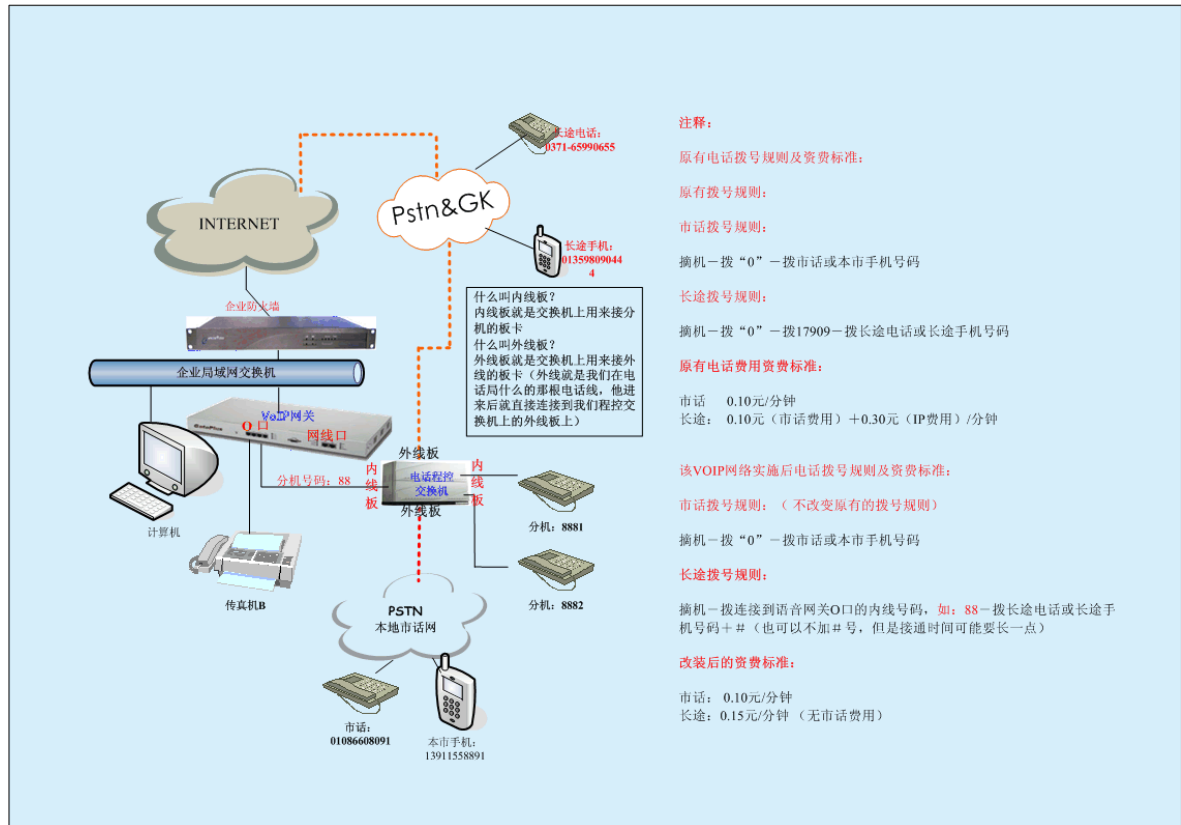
长途电话:
0371-65990655

INTERNET

Pstn&GK

长途手机:
013598090444

企业防火墙

什么叫内线板?
内线板就是交换机上用来接分机的板卡
什么叫外线板?
外线板就是交换机上用来接外线的板卡(外线就是我们在电话局什么的那根电话线,他进来后就直接连接到我们程控交换机上的外线板上)

企业局域网交换机

VoIP网关
O口
网线口

外线板
内线板
电话程控交换机
内线板
外线板

分机号码:88

分机:8881

分机:8882

计算机

传真机B

PSTN
本地市话网

市话:
01086608091

本市手机:
13911558891

注释:

原有电话拨号规则及资费标准:

原有拨号规则:

市话拨号规则:

摘机-拨"0"-拨市话或本市手机号码

长途拨号规则:

摘机-拨"0"-拨17909-拨长途电话或长途手机号码

原有电话费用资费标准:

市话 0.10元/分钟
长途: 0.10元(市话费用)+0.30元(IP费用)/分钟

该VOIP网络实施后电话拨号规则及资费标准:

市话拨号规则:(不改变原有的拨号规则)

摘机-拨"0"-拨市话或本市手机号码

长途拨号规则:

摘机-拨连接到语音网关O口的内线号码,如:88-拨长途电话或长途手机号码+#(也可以不加#号,但是接通时间可能要长一点)

改装后的资费标准:

市话: 0.10元/分钟
长途:0.15元/分钟 (无市话费用)